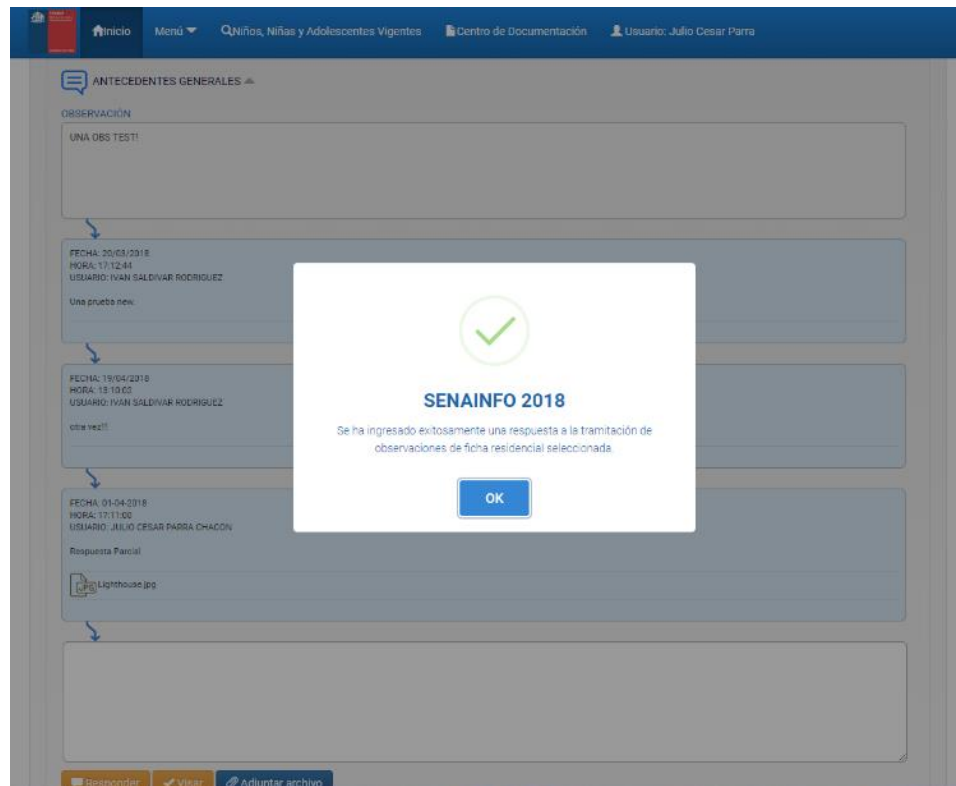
Inicio Menú Niños, Niñas y Adolescentes Vigentes Centro de Documentación Usuario: Julio Cesar Parra

ANTECEDENTES GENERALES

OBSERVACIÓN

UNA OBS TEST!

FECHA: 20/03/2018
HORA: 17:12:44
USUARIO: IVAN SALDIVAR RODRIGUEZ

Una prueba new

FECHA: 19/04/2018
HORA: 13:10:00
USUARIO: IVAN SALDIVAR RODRIGUEZ

otra vez!!

FECHA: 01-04-2018
HORA: 17:11:00
USUARIO: JULIO CESAR PARRA CHACON

Respuesta Parcial

Lighthouse.jpg

SENAINFO 2018

Se ha ingresado exitosamente una respuesta a la tramitación de observaciones de ficha residencial seleccionada.

OK

Responder Visar Adjuntar archivo